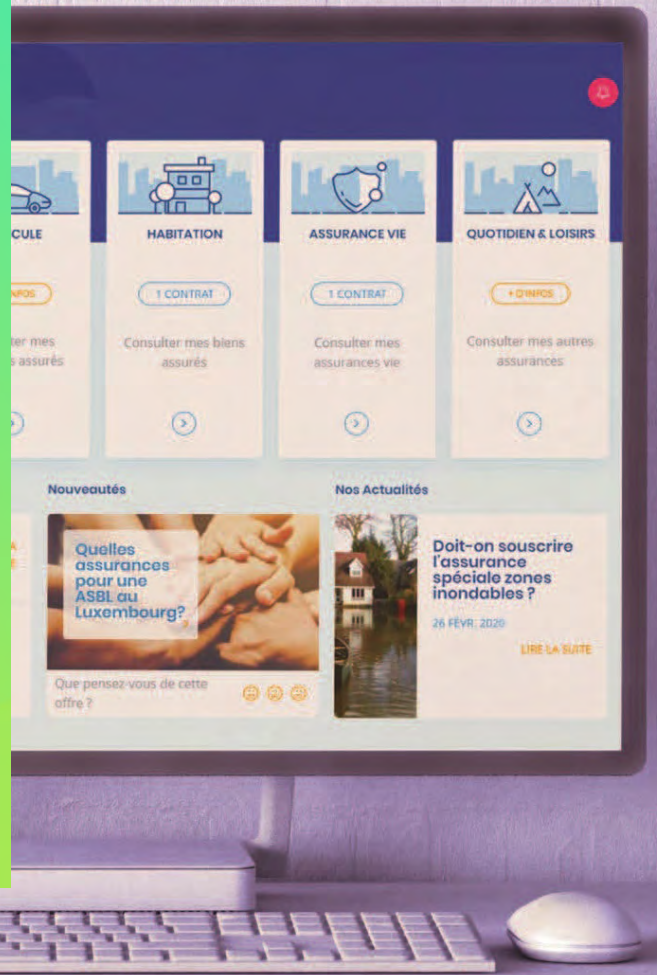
CULE

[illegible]NFOS

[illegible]ter mes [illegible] assurés

HABITATION

1 CONTRAT

Consulter mes biens assurés

ASSURANCE VIE

1 CONTRAT

Consulter mes assurances vie

QUOTIDIEN & LOISIRS

+ D'INFOS

Consulter mes autres assurances

Nouveautés

Quelles assurances pour une ASBL au Luxembourg?

Que pensez-vous de cette offre ?

Nos Actualités

Doit-on souscrire l'assurance spéciale zones inondables ?

26 FÉVR. 2020

LIRE LA SUITE